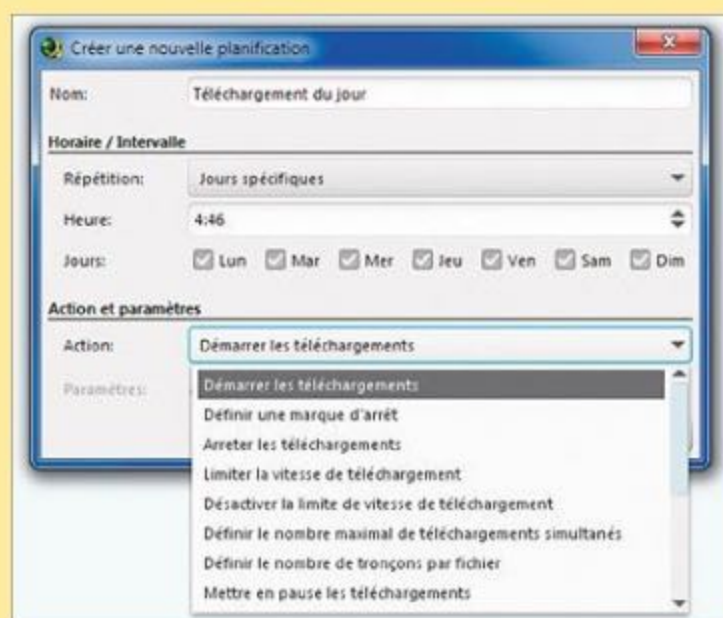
Créer une nouvelle planification

Nom: Téléchargement du jour

Horaire / Intervalle

Répétition: Jours spécifiques

Heure: 4:46

Jours: Lun Mar Mer Jeu Ven Sam Dim

Action et paramètres

Action: Démarrer les téléchargements

Paramètres:

Démarrer les téléchargements
Définir une marque d'arrêt
Arreter les téléchargements
Limiter la vitesse de téléchargement
Désactiver la limite de vitesse de téléchargement
Définir le nombre maximal de téléchargements simultanés
Définir le nombre de tronçons par fichier
Mettre en pause les téléchargements